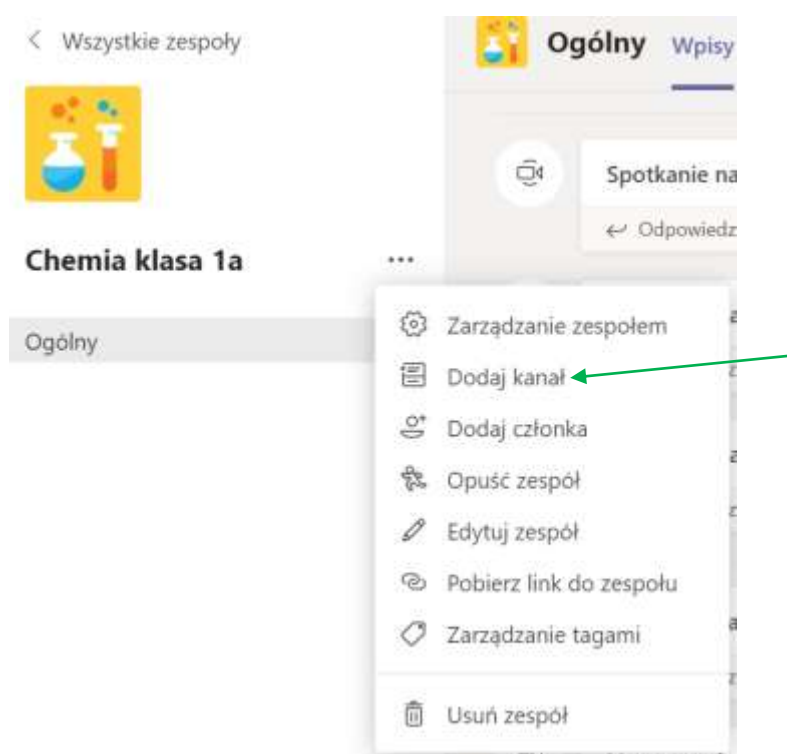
< Wszystkie zespoły

Chemia klasa 1a ...

Ogólny

Ogólny Wpisy

Spotkanie na

Odpowiedz

Zarządzanie zespołem
Dodaj kanał
Dodaj członka
Opuść zespół
Edytuj zespół
Pobierz link do zespołu
Zarządzanie tagami
Usuń zespół